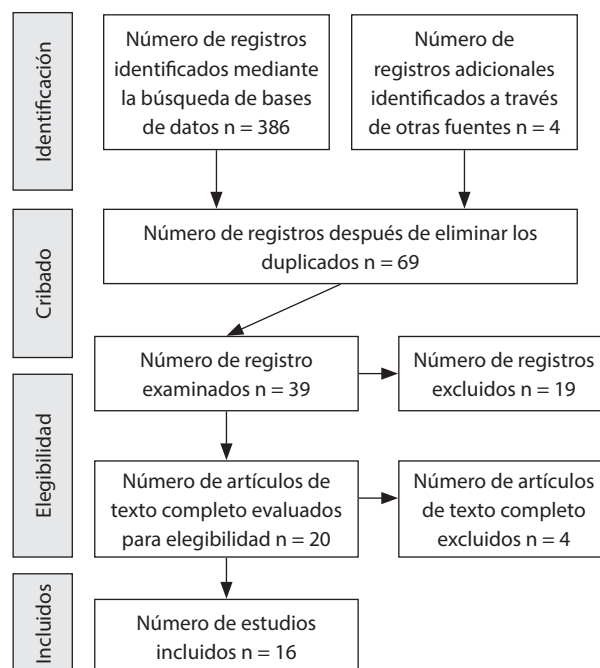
Identificación

Número de registros identificados mediante la búsqueda de bases de datos n = 386

Número de registros adicionales identificados a través de otras fuentes n = 4

Cribado

Número de registros después de eliminar los duplicados n = 69

Número de registro examinados n = 39

Número de registros excluidos n = 19

Elegibilidad

Número de artículos de texto completo evaluados para elegibilidad n = 20

Número de artículos de texto completo excluidos n = 4

Incluidos

Número de estudios incluidos n = 16